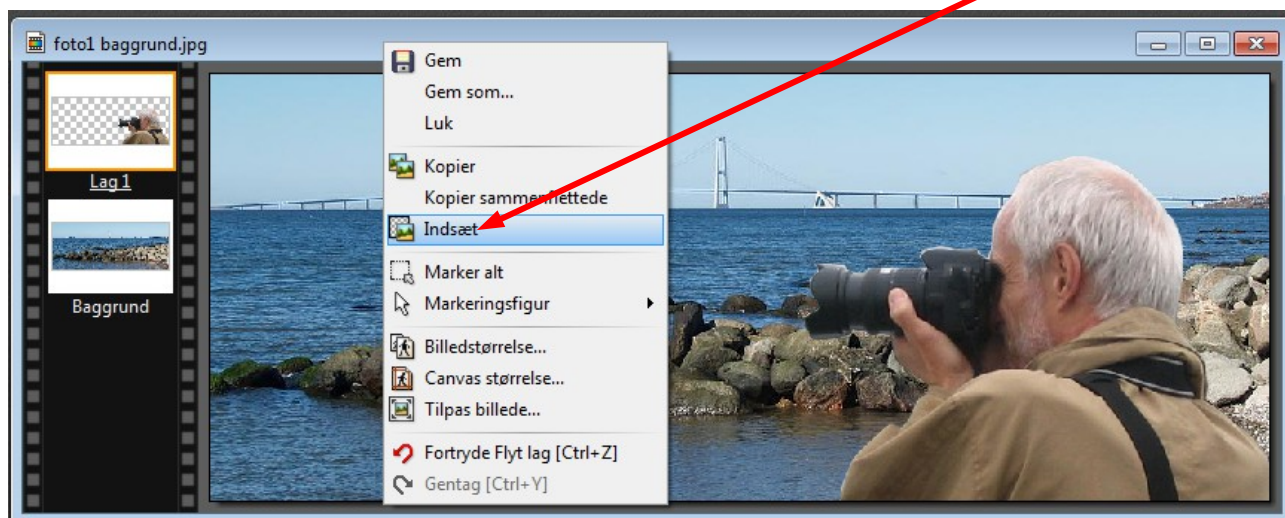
foto1 baggrund.jpg

Lag 1

Baggrund

Gem
Gem som...
Luk
Kopier
Kopier sammenflettede
Indsæt
Marker alt
Markeringsfigur
Billedstørrelse...
Canvas størrelse...
Tilpas billede...
Fortryde Flyt lag [Ctrl+Z]
Gentag [Ctrl+Y]